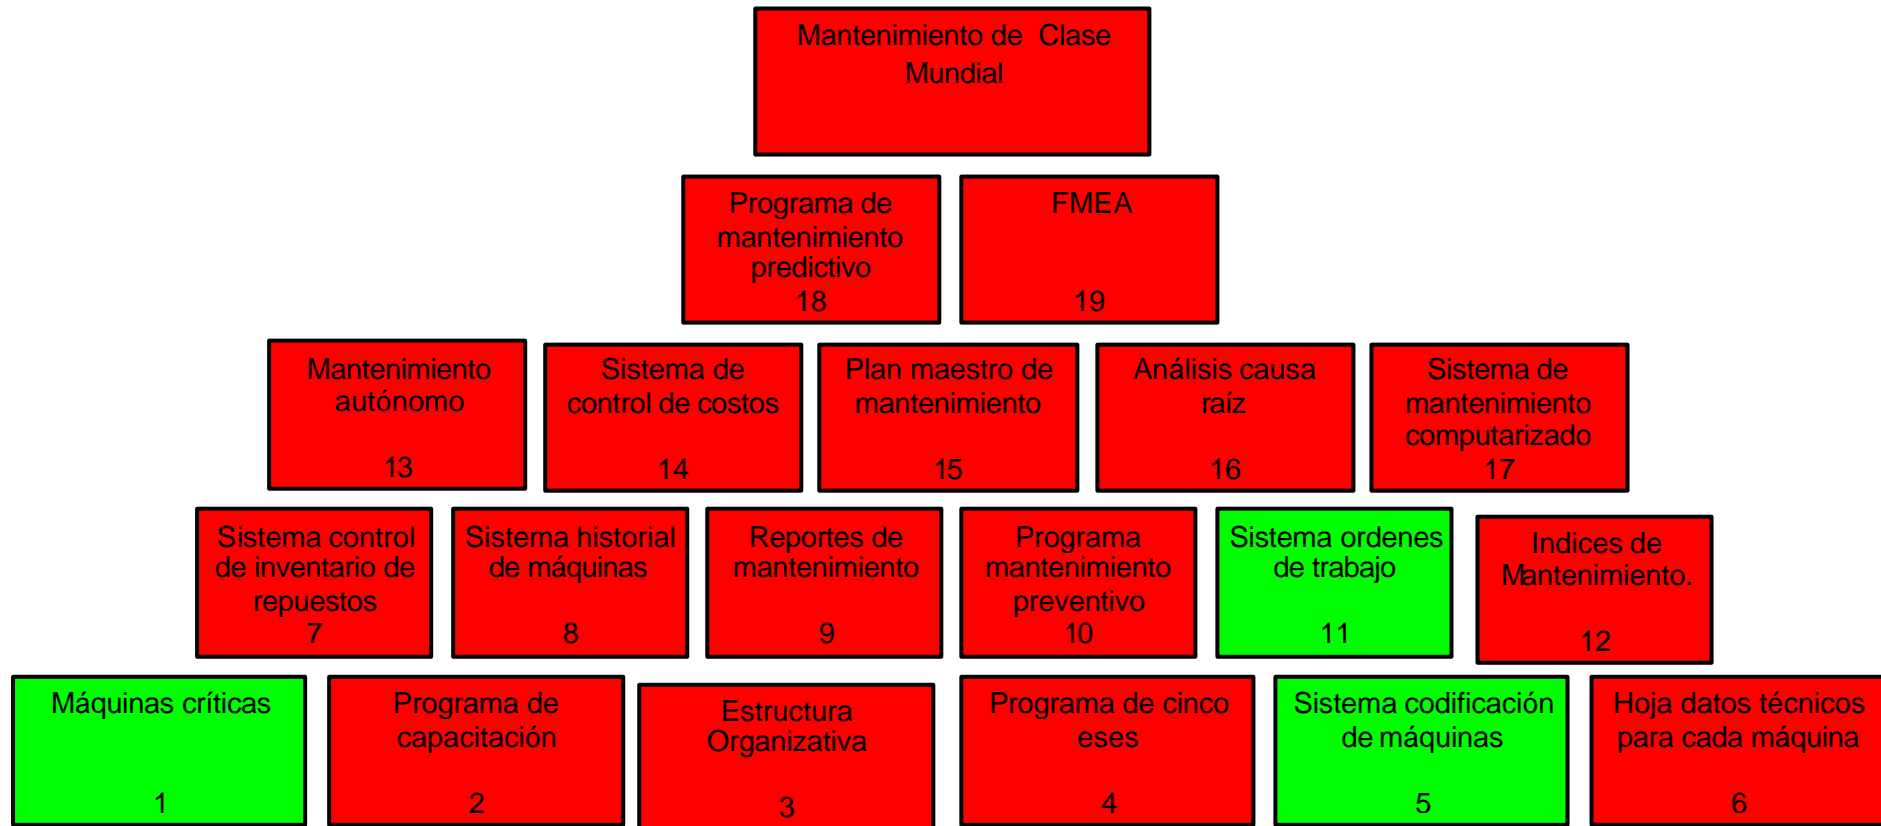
Mantenimiento de Clase Mundial

Programa de mantenimiento predictivo 18

FMEA 19

Mantenimiento autónomo 13

Sistema de control de costos 14

Plan maestro de mantenimiento 15

Análisis causa raíz 16

Sistema de mantenimiento computarizado 17

Sistema control de inventario de repuestos 7

Sistema historial de máquinas 8

Reportes de mantenimiento 9

Programa mantenimiento preventivo 10

Sistema ordenes de trabajo 11

Indices de Mantenimiento. 12

Máquinas críticas 1

Programa de capacitación 2

Estructura Organizativa 3

Programa de cinco eses 4

Sistema codificación de máquinas 5

Hoja datos técnicos para cada máquina 6